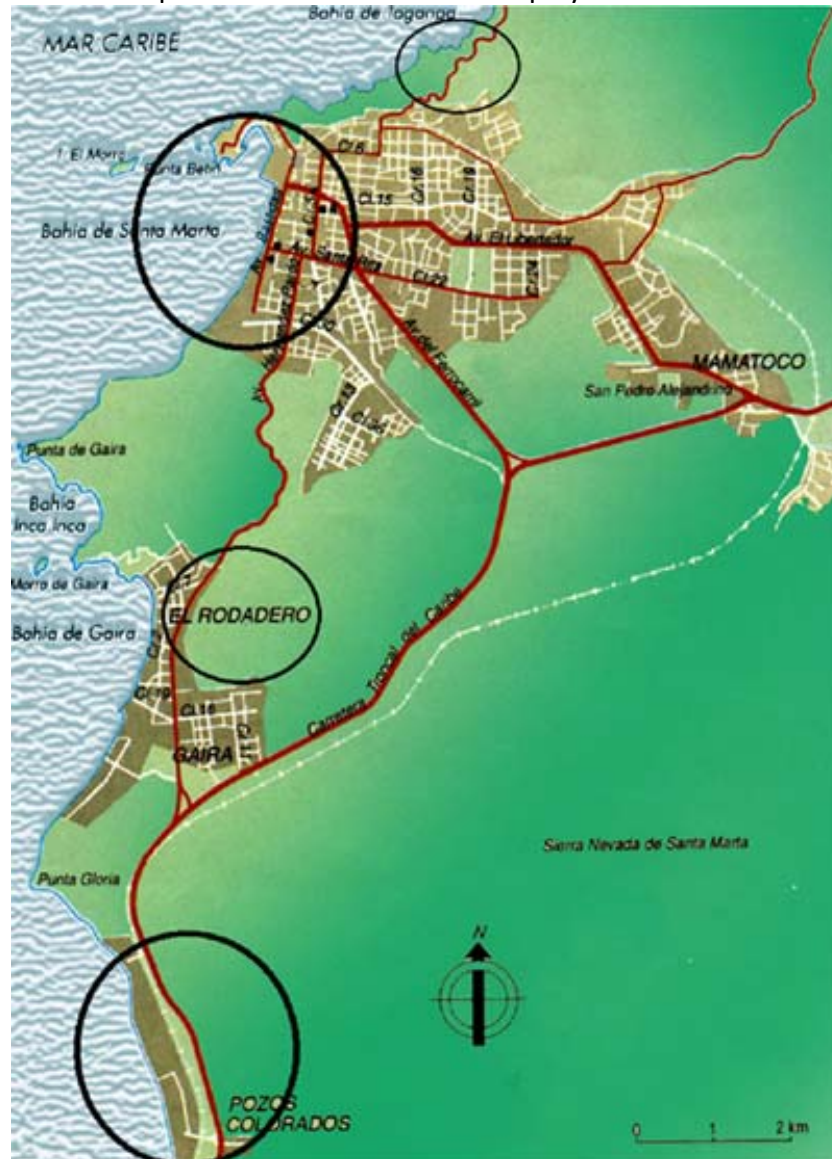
Bahía de Taganga

MAR CARIBE

I. El Morro
Punta Betín

Bahía de Santa Marta

Cl.6
Cl.15
Cl.16
Cl.19
Cl.22
Cl.24
Av. El Libertador
Av. Santa Rita
Av. del Ferrocarril
Cl.30
Cl.43
Cl.45

MAMATOCO
San Pedro Alejandrino

Punta de Gaira

Bahía Inca Inca

Morro de Gaira

Bahía de Gaira

EL RODADERO

Cl.19
Cl.16
GAIRA
Cl.11

Carretera Troncal del Caribe

Sierra Nevada de Santa Marta

Punta Gloria

N

POZOS COLORADOS

0 1 2 km